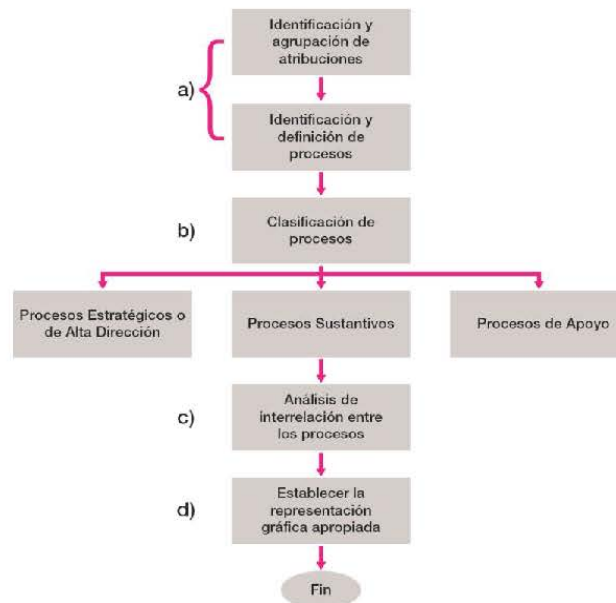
a)

Identificación y agrupación de atribuciones

Identificación y definición de procesos

b)

Clasificación de procesos

Procesos Estratégicos o de Alta Dirección

Procesos Sustantivos

Procesos de Apoyo

c)

Análisis de interrelación entre los procesos

d)

Establecer la representación gráfica apropiada

Fin